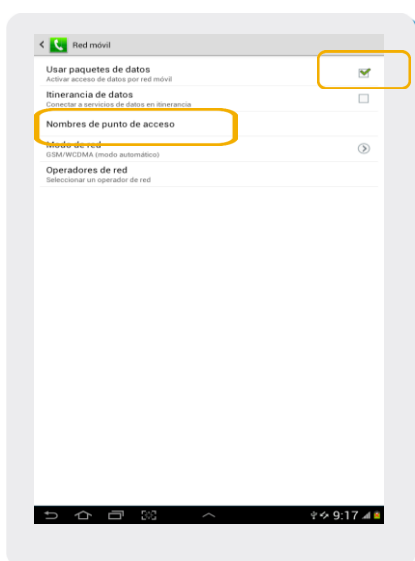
Red móvil

Usar paquetes de datos
Activar acceso de datos por red móvil

Itinerancia de datos
Conectar a servicios de datos en itinerancia

Nombres de punto de acceso

Modo de red
GSM/WCDMA (modo automático)

Operadores de red
Seleccionar un operador de red

9:17